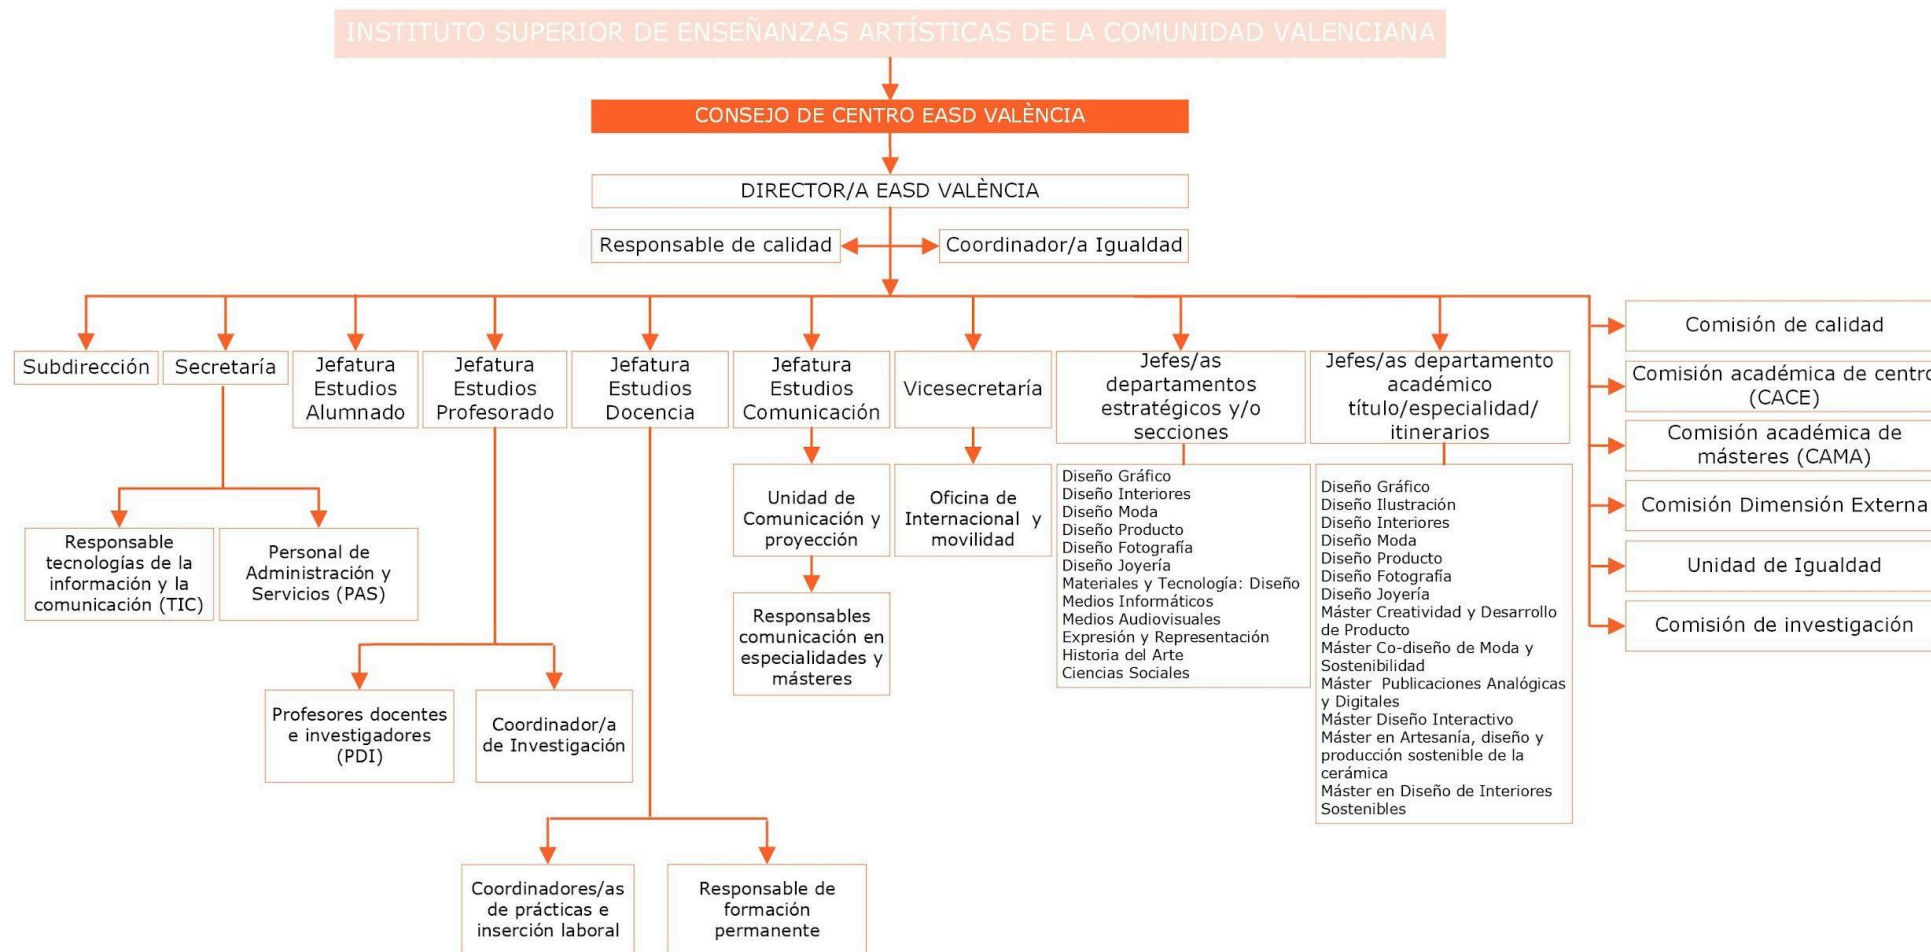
INSTITUTO SUPERIOR DE ENSEÑANZAS ARTÍSTICAS DE LA COMUNIDAD VALENCIANA

CONSEJO DE CENTRO EASD VALÈNCIA

DIRECTOR/A EASD VALÈNCIA

Responsable de calidad

Coordinador/a Igualdad

Subdirección

Secretaría

Jefatura Estudios Alumnado

Jefatura Estudios Profesorado

Jefatura Estudios Docencia

Jefatura Estudios Comunicación

Vicesecretaría

Jefes/as departamentos estratégicos y/o secciones

Jefes/as departamento académico título/especialidad/ itinerarios

Comisión de calidad

Comisión académica de centro (CACE)

Comisión académica de másteres (CAMA)

Comisión Dimensión Externa

Unidad de Igualdad

Comisión de investigación

Responsable tecnologías de la información y la comunicación (TIC)

Personal de Administración y Servicios (PAS)

Unidad de Comunicación y proyección

Oficina de Internacional y movilidad

Responsables comunicación en especialidades y másteres

Diseño Gráfico
Diseño Interiores
Diseño Moda
Diseño Producto
Diseño Fotografía
Diseño Joyería
Materiales y Tecnología: Diseño
Medios Informáticos
Medios Audiovisuales
Expresión y Representación
Historia del Arte
Ciencias Sociales

Diseño Gráfico
Diseño Ilustración
Diseño Interiores
Diseño Moda
Diseño Producto
Diseño Fotografía
Diseño Joyería
Máster Creatividad y Desarrollo de Producto
Máster Co-diseño de Moda y Sostenibilidad
Máster Publicaciones Analógicas y Digitales
Máster Diseño Interactivo
Máster en Artesanía, diseño y producción sostenible de la cerámica
Máster en Diseño de Interiores Sostenibles

Profesores docentes e investigadores (PDI)

Coordinador/a de Investigación

Coordinadores/as de prácticas e inserción laboral

Responsable de formación permanente